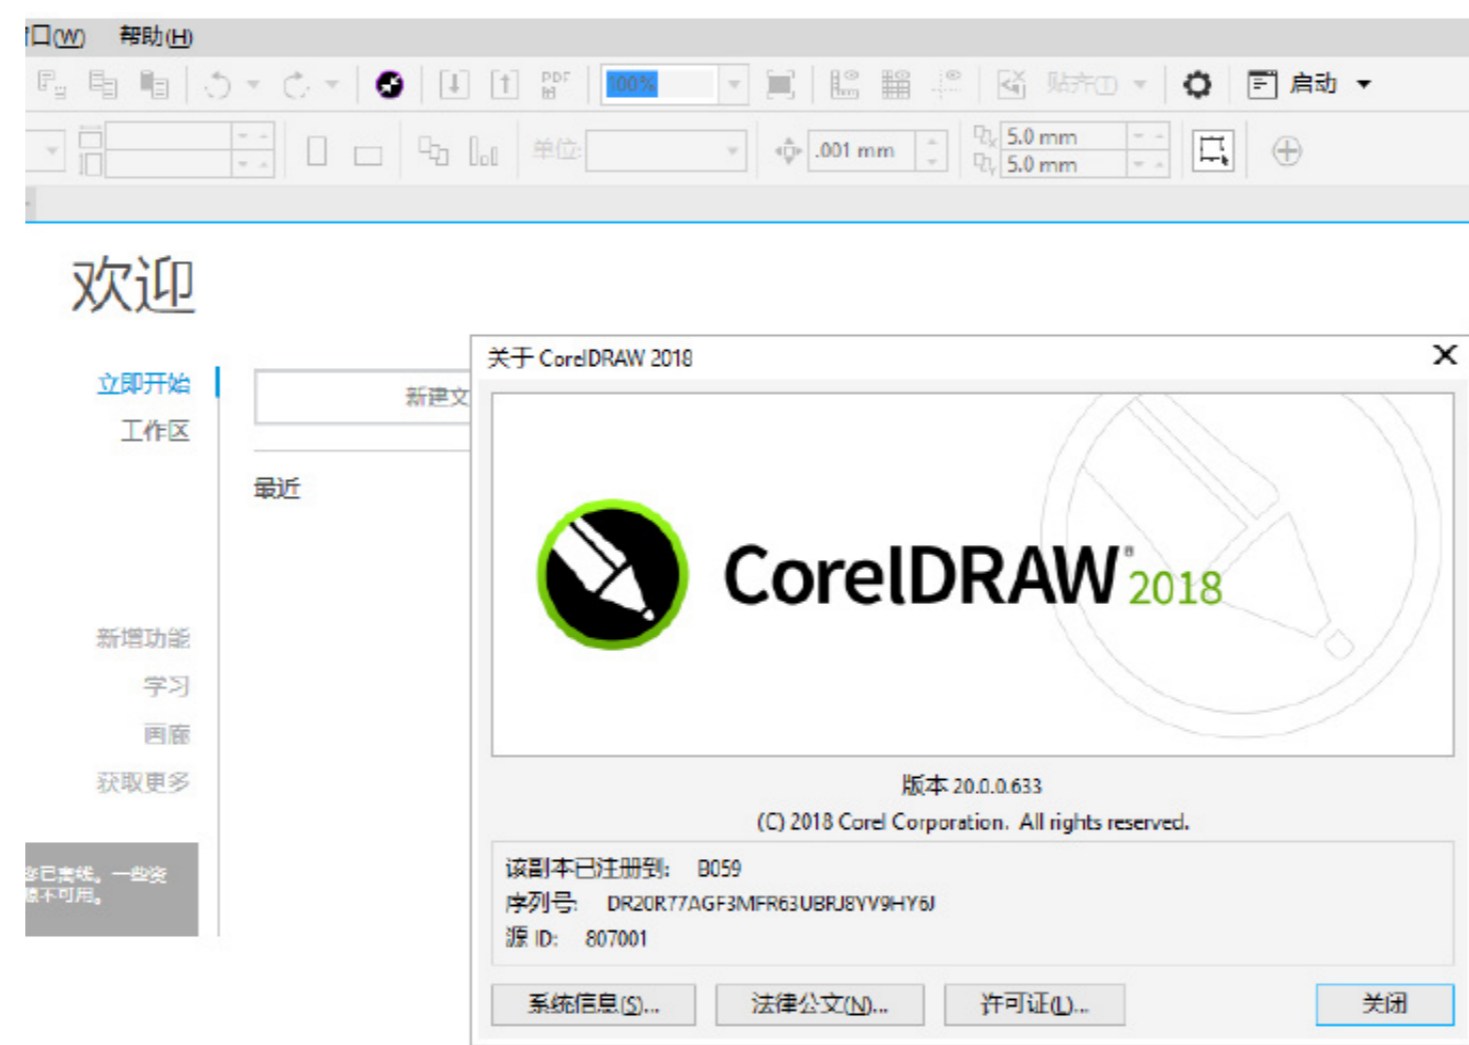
口(W) 帮助(H)

100%

启动

单位

.001 mm

5.0 mm

5.0 mm

欢迎

立即开始

工作区

新建文

最近

新增功能

学习

画廊

获取更多

已离线。一些资源不可用。

关于 CorelDRAW 2018

CorelDRAW 2018

版本 20.0.0.633

(C) 2018 Corel Corporation. All rights reserved.

该副本已注册到: B059

序列号: DR20R77AGF3MFR63UBRJ8YV9HY6J

源 ID: 807001

系统信息(S)...

法律公文(N)...

许可证(L)...

关闭